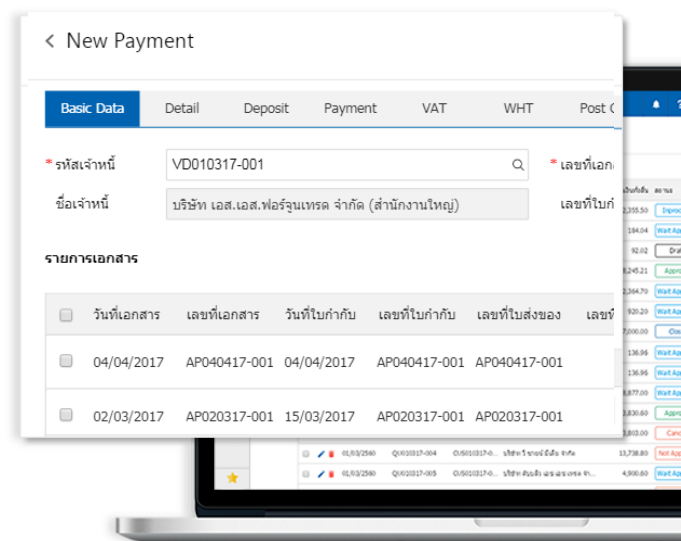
< New Payment

Basic Data | Detail | Deposit | Payment | VAT | WHT | Post C

* รหัสเจ้าหนี้ VD010317-001

* เลขที่เอก

ชื่อเจ้าหนี้ บริษัท เอส.เอส.ฟอร์จูนเทรด จำกัด (สำนักงานใหญ่)

เลขที่ใบก

รายการเอกสาร

|  | วันที่เอกสาร | เลขที่เอกสาร | วันที่ใบกำกับ | เลขที่ใบกำกับ | เลขที่ใบส่งของ | เลขที่ |
|---|---|---|---|---|---|---|
|  | 04/04/2017 | AP040417-001 | 04/04/2017 | AP040417-001 | AP040417-001 |  |
|  | 02/03/2017 | AP020317-001 | 15/03/2017 | AP020317-001 | AP020317-001 |  |